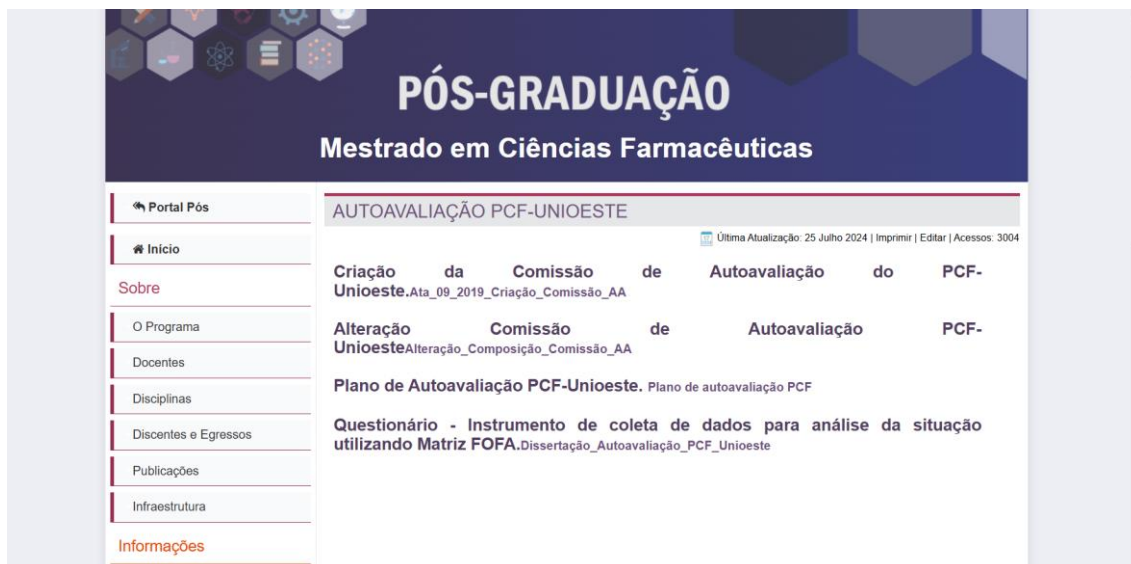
PÓS-GRADUAÇÃO

Mestrado em Ciências Farmacêuticas

Portal Pós

Início

Sobre

O Programa

Docentes

Disciplinas

Discentes e Egressos

Publicações

Infraestrutura

Informações

AUTOAVALIAÇÃO PCF-UNIOESTE

Última Atualização: 25 Julho 2024 | Imprimir | Editar | Acessos: 3004

Criação da Comissão de Autoavaliação do PCF-Unioeste.Ata_09_2019_Criação_Comissão_AA

Alteração Comissão de Autoavaliação PCF-UnioesteAlteração_Composição_Comissão_AA

Plano de Autoavaliação PCF-Unioeste. Plano de autoavaliação PCF

Questionário - Instrumento de coleta de dados para análise da situação utilizando Matriz FOFA.Dissertação_Autoavaliação_PCF_Unioeste